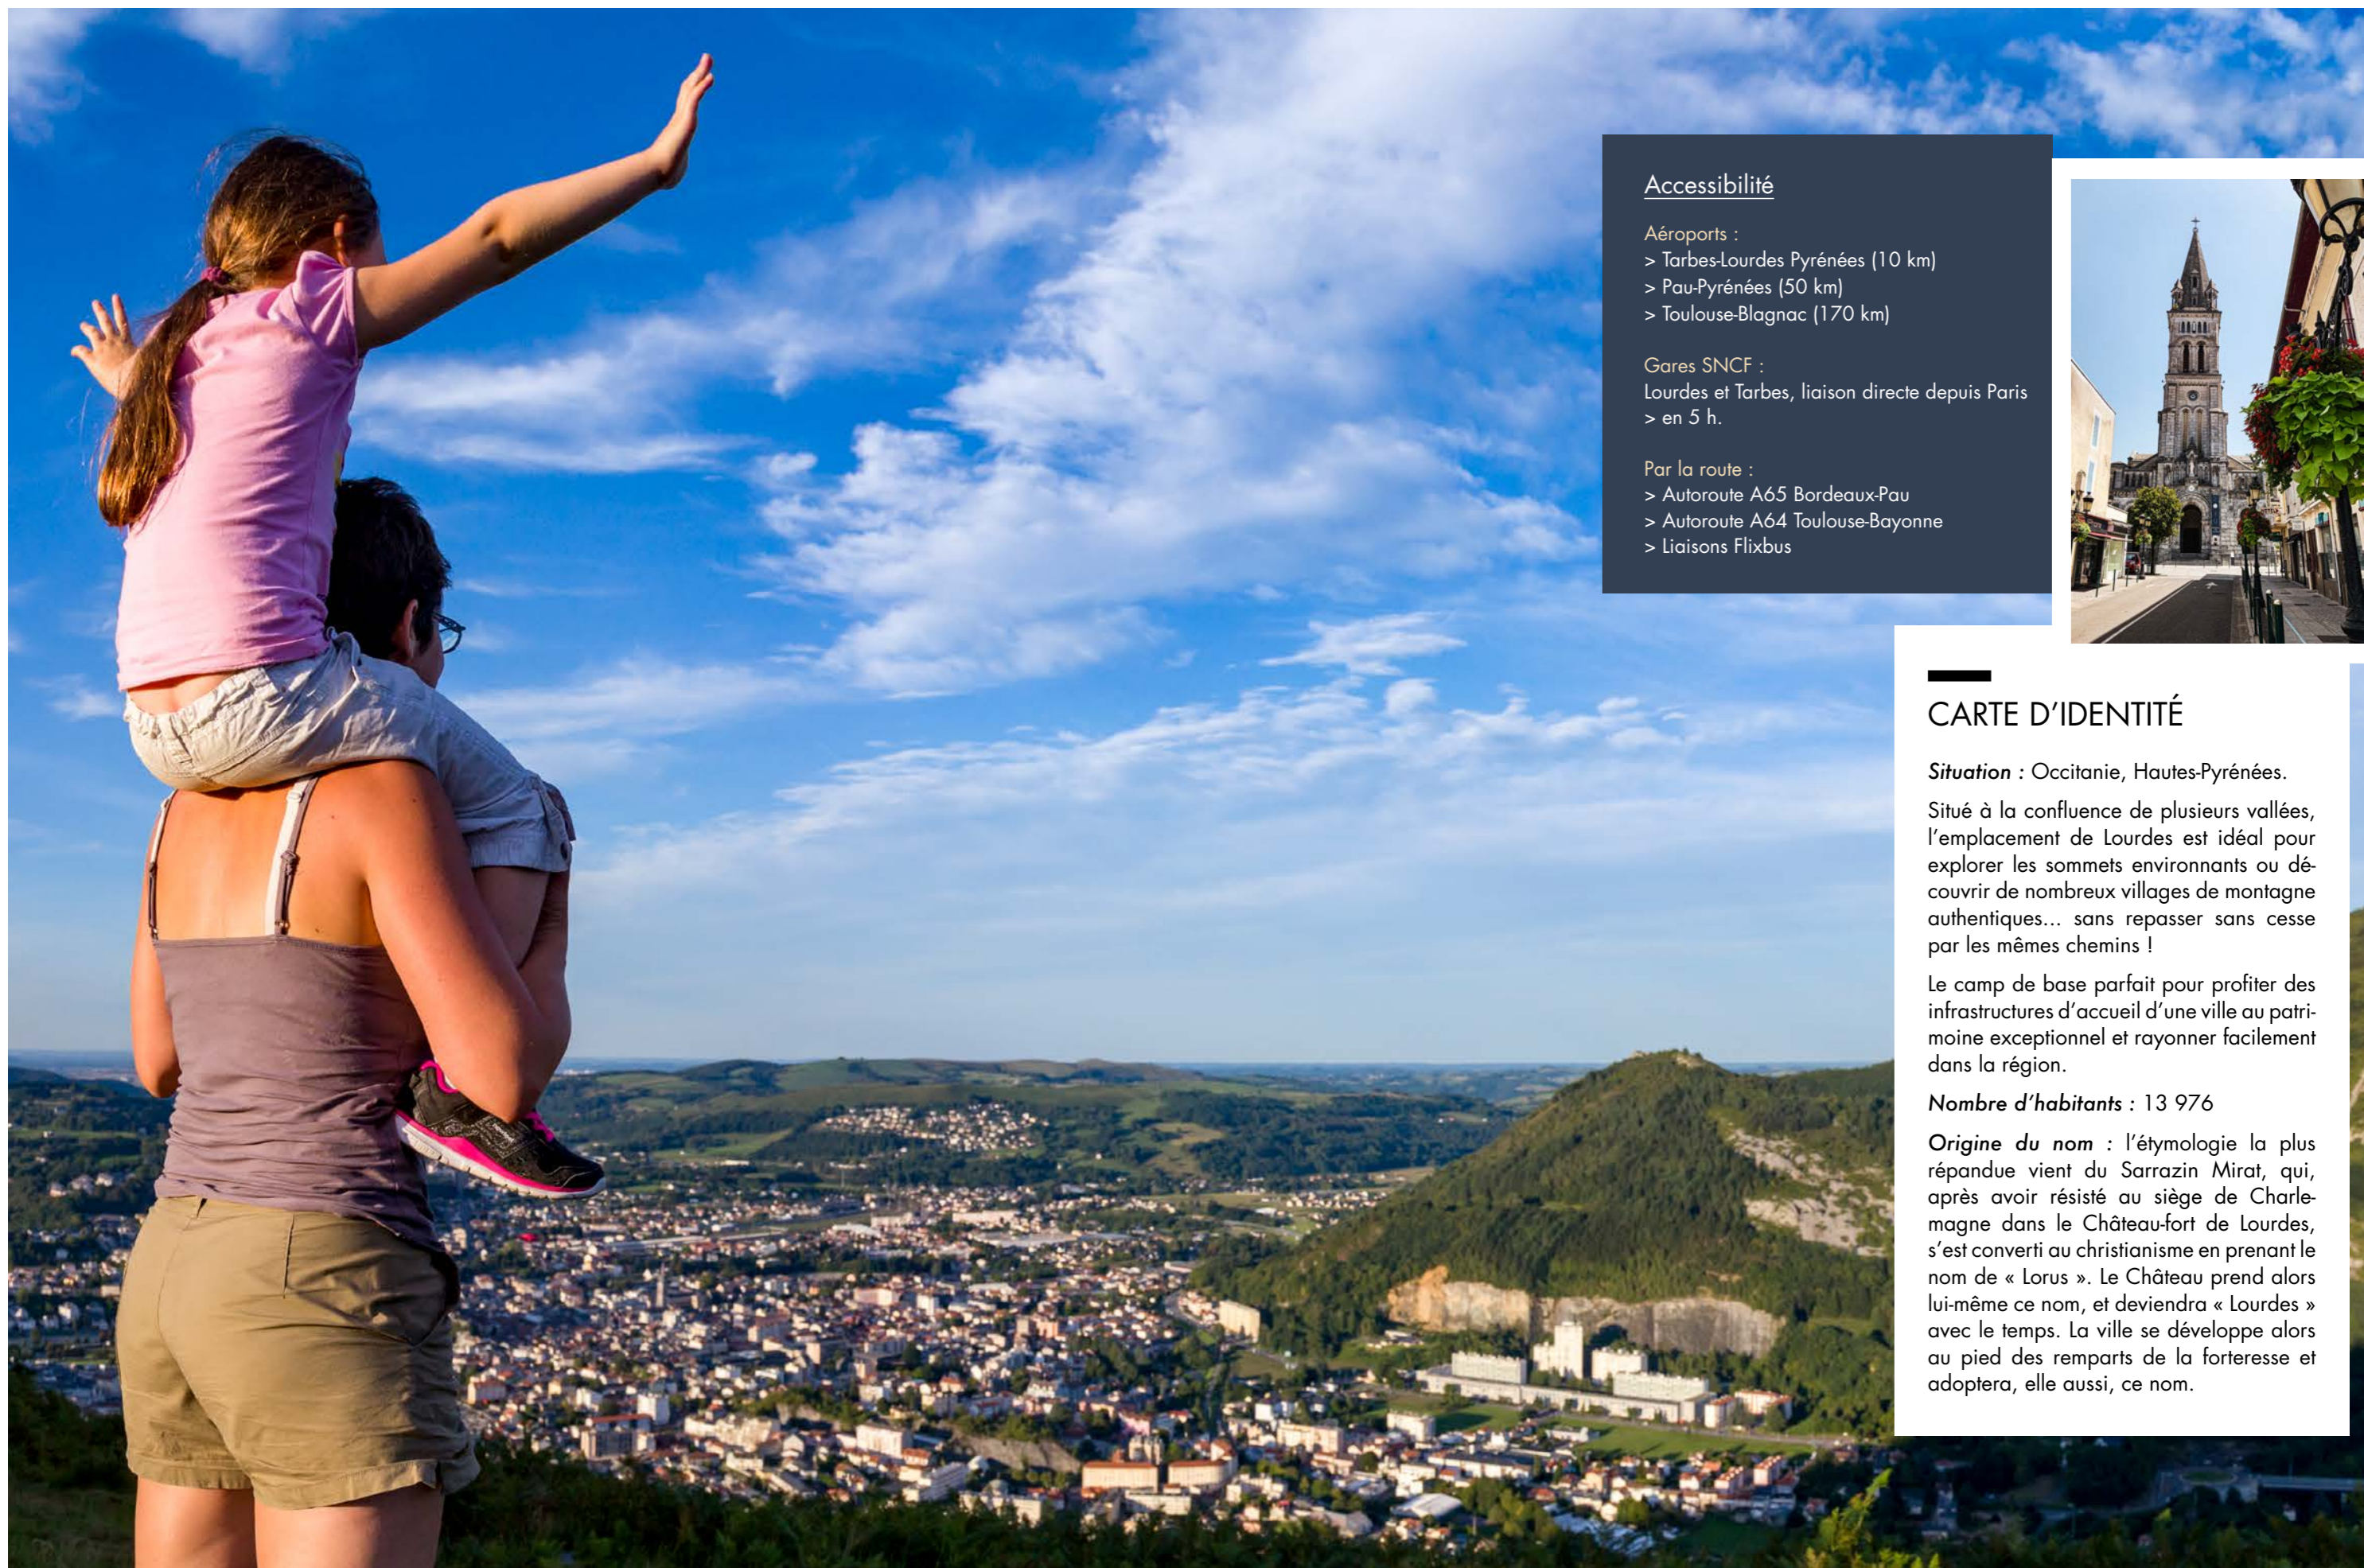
Accessibilité

Aéroports :
> Tarbes-Lourdes Pyrénées (10 km)
> Pau-Pyrénées (50 km)
> Toulouse-Blagnac (170 km)

Gares SNCF :
Lourdes et Tarbes, liaison directe depuis Paris
> en 5 h.

Par la route :
> Autoroute A65 Bordeaux-Pau
> Autoroute A64 Toulouse-Bayonne
> Liaisons Flixbus

CARTE D'IDENTITÉ

*Situation :* Occitanie, Hautes-Pyrénées.

Situé à la confluence de plusieurs vallées, l'emplacement de Lourdes est idéal pour explorer les sommets environnants ou découvrir de nombreux villages de montagne authentiques... sans repasser sans cesse par les mêmes chemins !

Le camp de base parfait pour profiter des infrastructures d'accueil d'une ville au patrimoine exceptionnel et rayonner facilement dans la région.

*Nombre d'habitants :* 13 976

*Origine du nom :* l'étymologie la plus répandue vient du Sarrazin Mirat, qui, après avoir résisté au siège de Charlemagne dans le Château-fort de Lourdes, s'est converti au christianisme en prenant le nom de « Lorus ». Le Château prend alors lui-même ce nom, et deviendra « Lourdes » avec le temps. La ville se développe alors au pied des remparts de la forteresse et adoptera, elle aussi, ce nom.